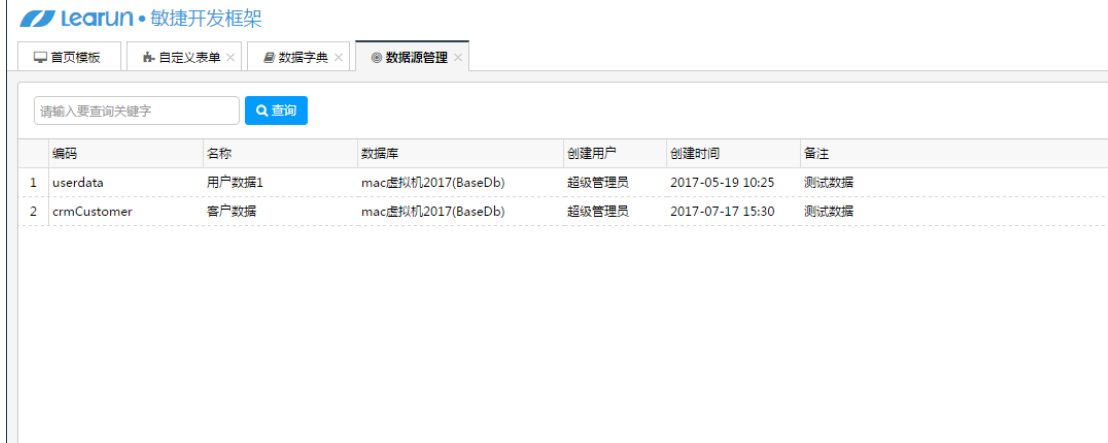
Learun • 敏捷开发框架

首页模板 | 自定义表单 × | 数据字典 × | 数据源管理 ×

请输入要查询关键字
查询

| | 编码 | 名称 | 数据库 | 创建用户 | 创建时间 | 备注 |
|---|---|---|---|---|---|---|
| 1 | userdata | 用户数据1 | mac虚拟机2017(BaseDb) | 超级管理员 | 2017-05-19 10:25 | 测试数据 |
| 2 | crmCustomer | 客户数据 | mac虚拟机2017(BaseDb) | 超级管理员 | 2017-07-17 15:30 | 测试数据 |